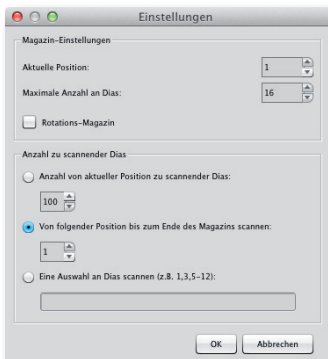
Einstellungen

Magazin-Einstellungen

Aktuelle Position: 1

Maximale Anzahl an Dias: 16

Rotations-Magazin

Anzahl zu scannender Dias

Anzahl von aktueller Position zu scannender Dias:

100

Von folgender Position bis zum Ende des Magazins scannen:

1

Eine Auswahl an Dias scannen (z.B. 1,3,5-12):

OK Abbrechen